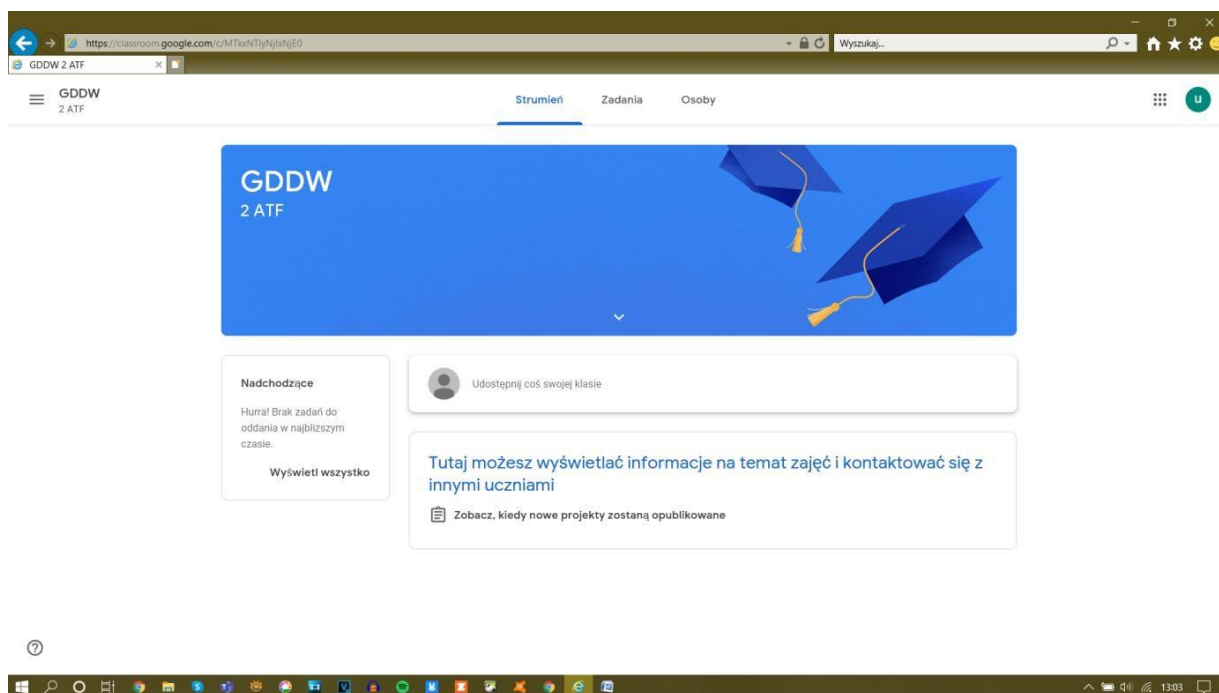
https://classroom.google.com/c/MTkxNTIyNjIxNjE0

Wyszukaj...

GDDW 2 ATF

GDDW
2 ATF

Strumień Zadania Osoby

u

GDDW
2 ATF

Nadchodzące

Hurra! Brak zadań do oddania w najbliższym czasie.

Wyświetl wszystko

Udostępnij coś swojej klasie

Tutaj możesz wyświetlać informacje na temat zajęć i kontaktować się z innymi uczniami

Zobacz, kiedy nowe projekty zostaną opublikowane

13:03